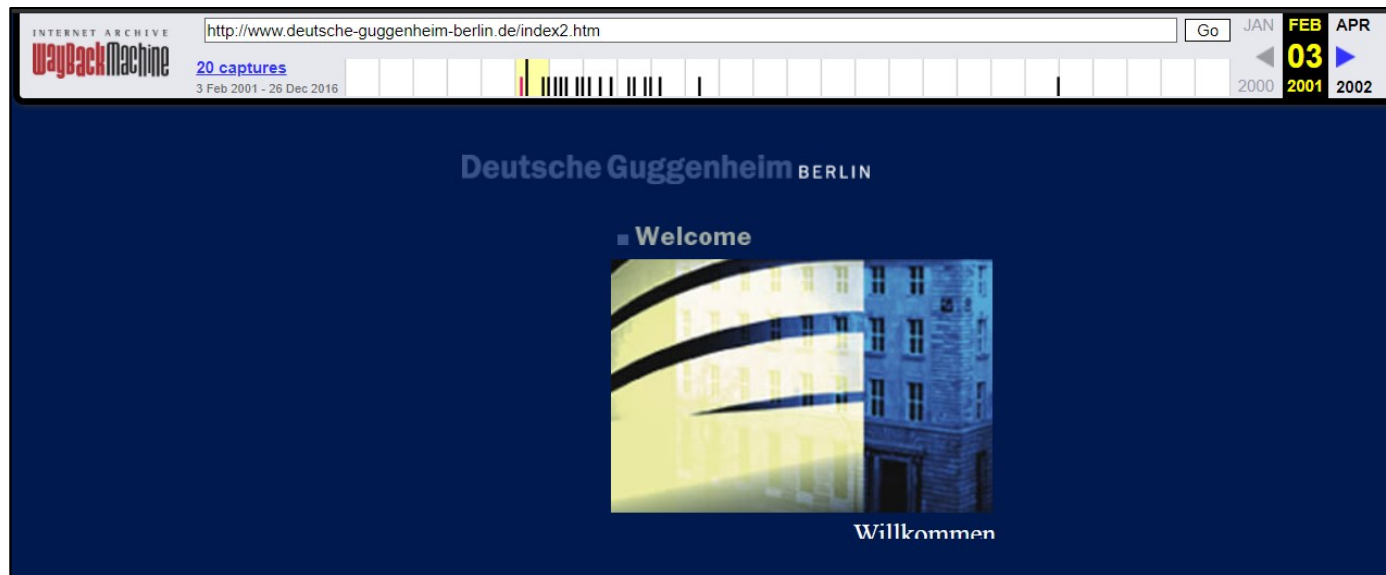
INTERNET ARCHIVE
WaybackMachine

http://www.deutsche-guggenheim-berlin.de/index2.htm

Go

20 captures
3 Feb 2001 - 26 Dec 2016

JAN FEB APR
03
2000 2001 2002

Deutsche Guggenheim BERLIN

Welcome

Willkommen